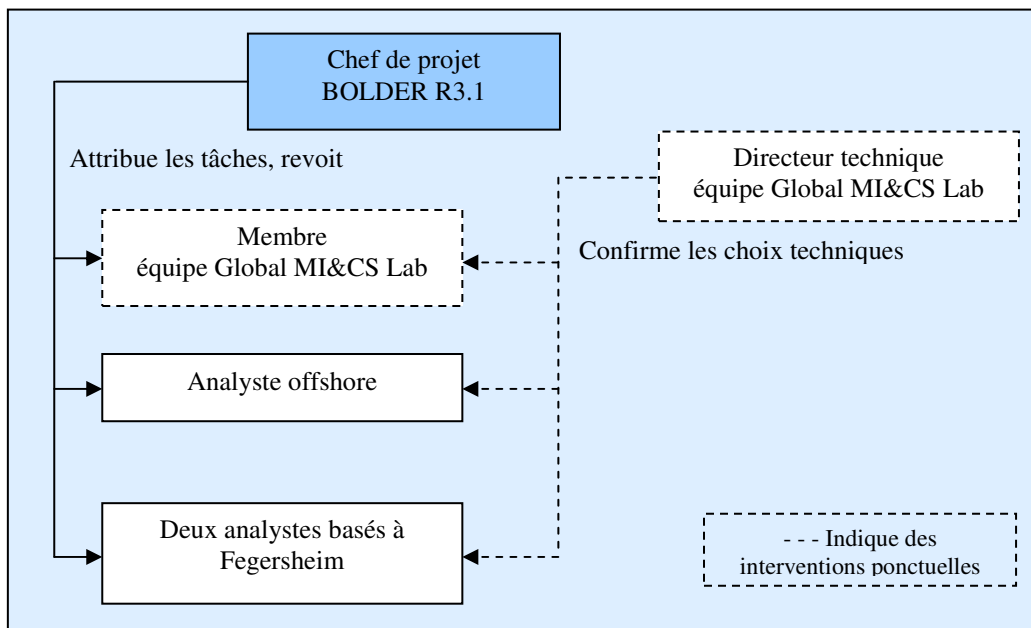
Chef de projet
BOLDER R3.1

Attribue les tâches, revoit

Directeur technique
équipe Global MI&CS Lab

Membre
équipe Global MI&CS Lab

Confirme les choix techniques

Analyste offshore

Deux analystes basés à Fegersheim

- - - Indique des interventions ponctuelles